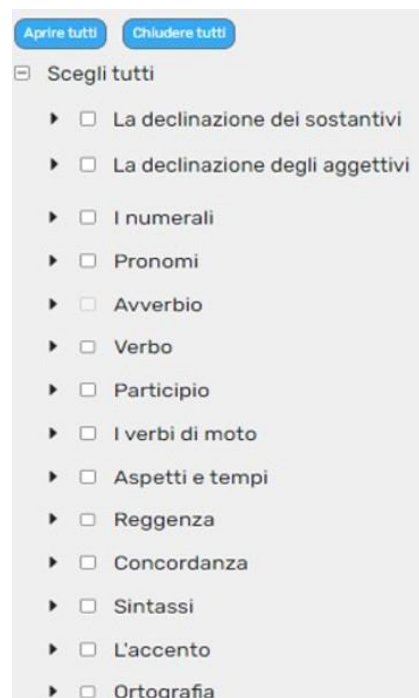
Aprire tutti Chiudere tutti

Scegli tutti

La declinazione dei sostantivi

La declinazione degli aggettivi

I numerali

Pronomi

Avverbio

Verbo

Participio

I verbi di moto

Aspetti e tempi

Reggenza

Concordanza

Sintassi

L'accento

Ortografia